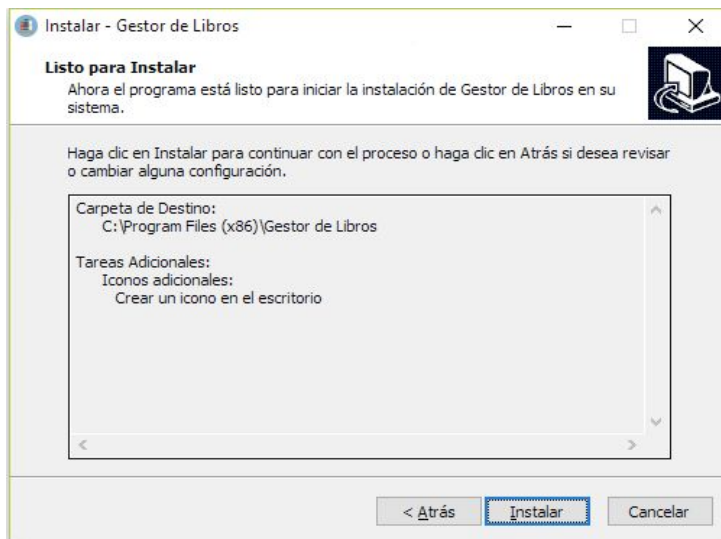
Instalar - Gestor de Libros

Listo para Instalar
Ahora el programa está listo para iniciar la instalación de Gestor de Libros en su sistema.

Haga clic en Instalar para continuar con el proceso o haga clic en Atrás si desea revisar o cambiar alguna configuración.

Carpeta de Destino:
C:\Program Files (x86)\Gestor de Libros

Tareas Adicionales:
Iconos adicionales:
Crear un icono en el escritorio

< Atrás | Instalar | Cancelar